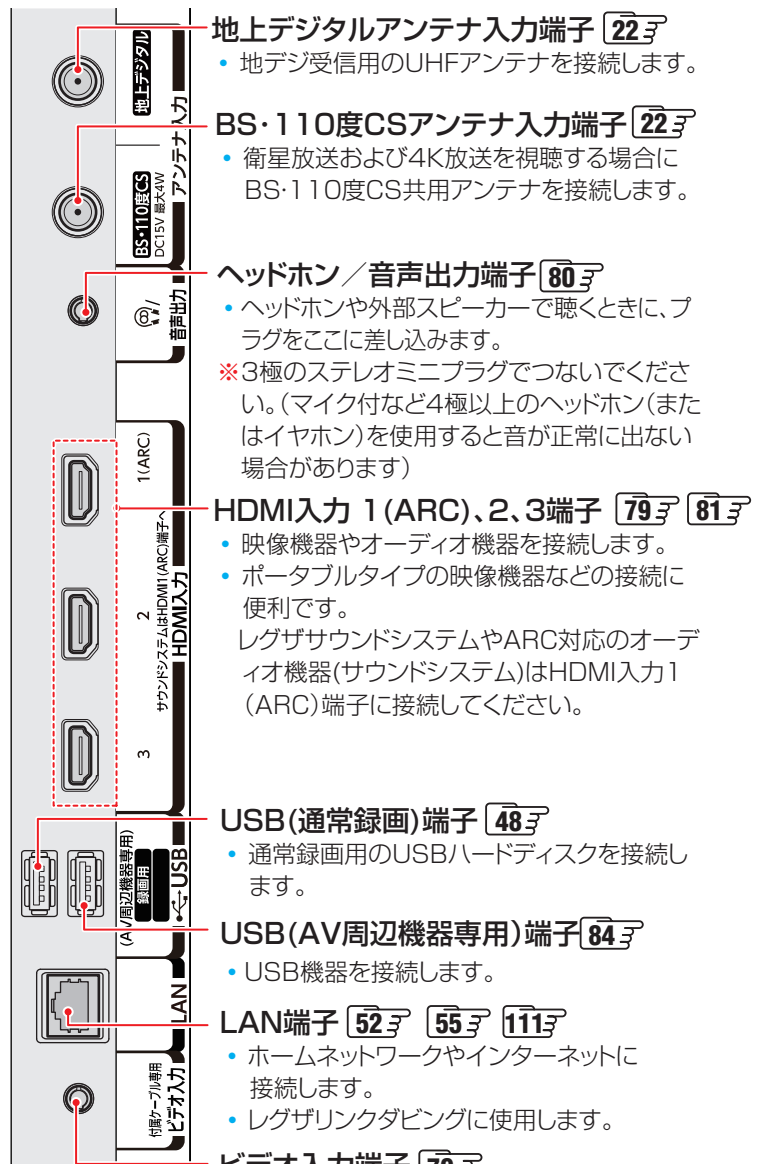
地上デジタル
アンテナ入力
BS・110度CS DC15V 最大4W
音声出力
1(ARC)
2
3
サウンドシステムはHDMI1(ARC)端子へ
HDMI入力
(AV周辺機器専用)
録画用
USB
LAN
付属ケーブル専用
ビデオ入力

地上デジタルアンテナ入力端子 22ページ
• 地デジ受信用のUHFアンテナを接続します。

BS・110度CSアンテナ入力端子 22ページ
• 衛星放送および4K放送を視聴する場合にBS・110度CS共用アンテナを接続します。

ヘッドホン／音声出力端子 80ページ
• ヘッドホンや外部スピーカーで聴くときに、プラグをここに差し込みます。
※3極のステレオミニプラグでつないでください。（マイク付など4極以上のヘッドホン（またはイヤホン）を使用すると音が正常に出ない場合があります）

HDMI入力 1(ARC)、2、3端子 79ページ 81ページ
• 映像機器やオーディオ機器を接続します。
• ポータブルタイプの映像機器などの接続に便利です。
レグザサウンドシステムやARC対応のオーディオ機器(サウンドシステム)はHDMI入力1(ARC)端子に接続してください。

USB(通常録画)端子 48ページ
• 通常録画用のUSBハードディスクを接続します。

USB(AV周辺機器専用)端子 84ページ
• USB機器を接続します。

LAN端子 52ページ 55ページ 111ページ
• ホームネットワークやインターネットに接続します。
• レグザリンクダビングに使用します。

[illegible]